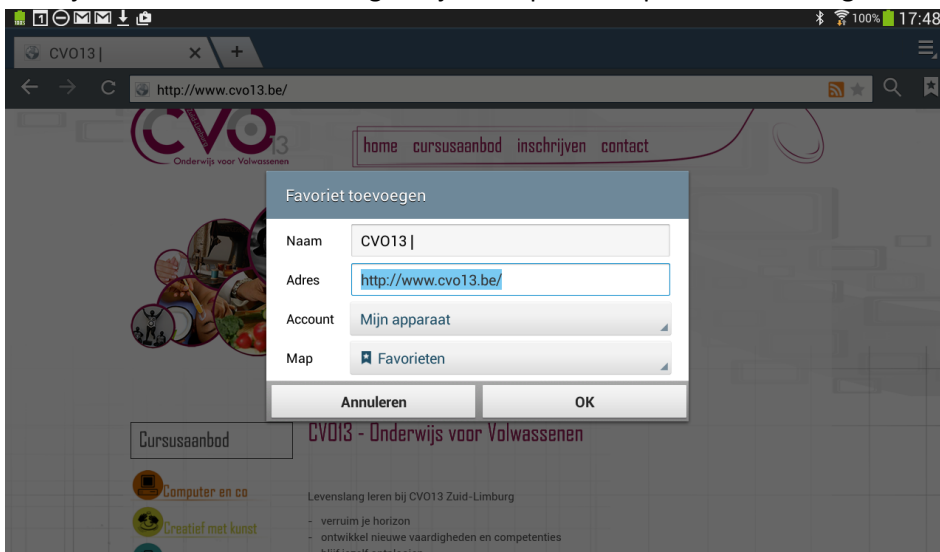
100% 17:48

CVO13 |

http://www.cvo13.be/

CVO 13
Onderwijs voor Volwassenen

home cursusaanbod inschrijven contact

Favoriet toevoegen

Naam CVO13 |

Adres http://www.cvo13.be/

Account Mijn apparaat

Map Favorieten

Annuleren

OK

Cursusaanbod

CVO13 - Onderwijs voor Volwassenen

Computer en co

Creatief met kunst

Levenslang leren bij CVO13 Zuid-Limburg

- verruim je horizon
- ontwikkel nieuwe vaardigheden en competenties
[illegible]